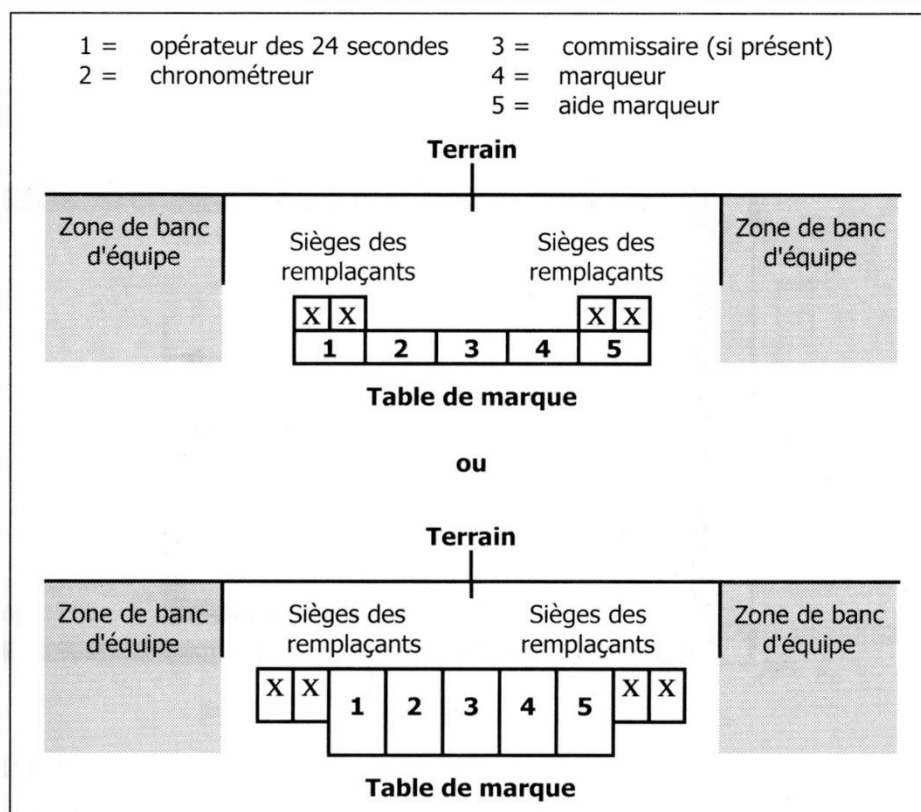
1 = opérateur des 24 secondes
2 = chronométreur

3 = commissaire (si présent)
4 = marqueur
5 = aide marqueur

Terrain

Zone de banc d'équipe

Sièges des remplaçants

Sièges des remplaçants

Zone de banc d'équipe

X X X X

1 2 3 4 5

Table de marque

ou

Terrain

Zone de banc d'équipe

Sièges des remplaçants

Sièges des remplaçants

Zone de banc d'équipe

X X 1 2 3 4 5 X X

Table de marque